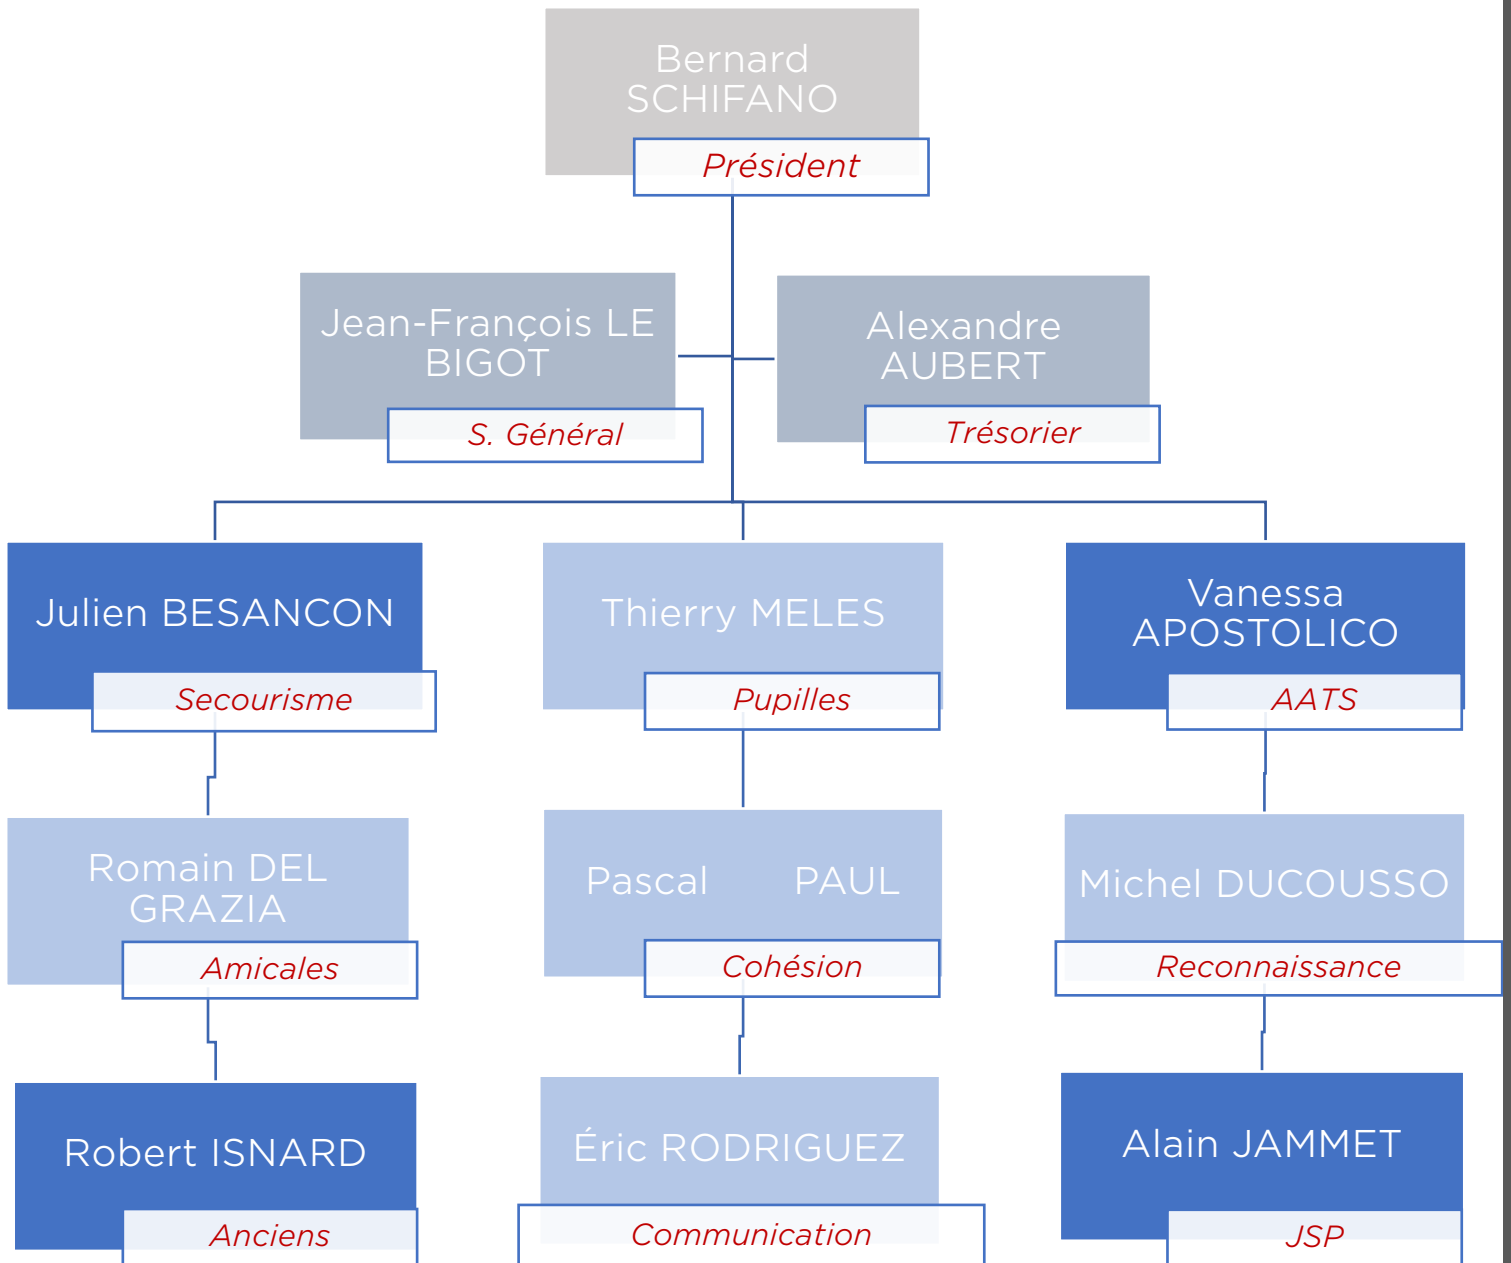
Bernard SCHIFANO
Président

Jean-François LE BIGOT
S. Général

Alexandre AUBERT
Trésorier

Julien BESANCON
Secourisme

Thierry MELES
Pupilles

Vanessa APOSTOLICO
AATS

Romain DEL GRAZIA
Amicales

Pascal PAUL
Cohésion

Michel DUCOUSSO
Reconnaissance

Robert ISNARD
Anciens

Éric RODRIGUEZ
Communication

Alain JAMMET
JSP